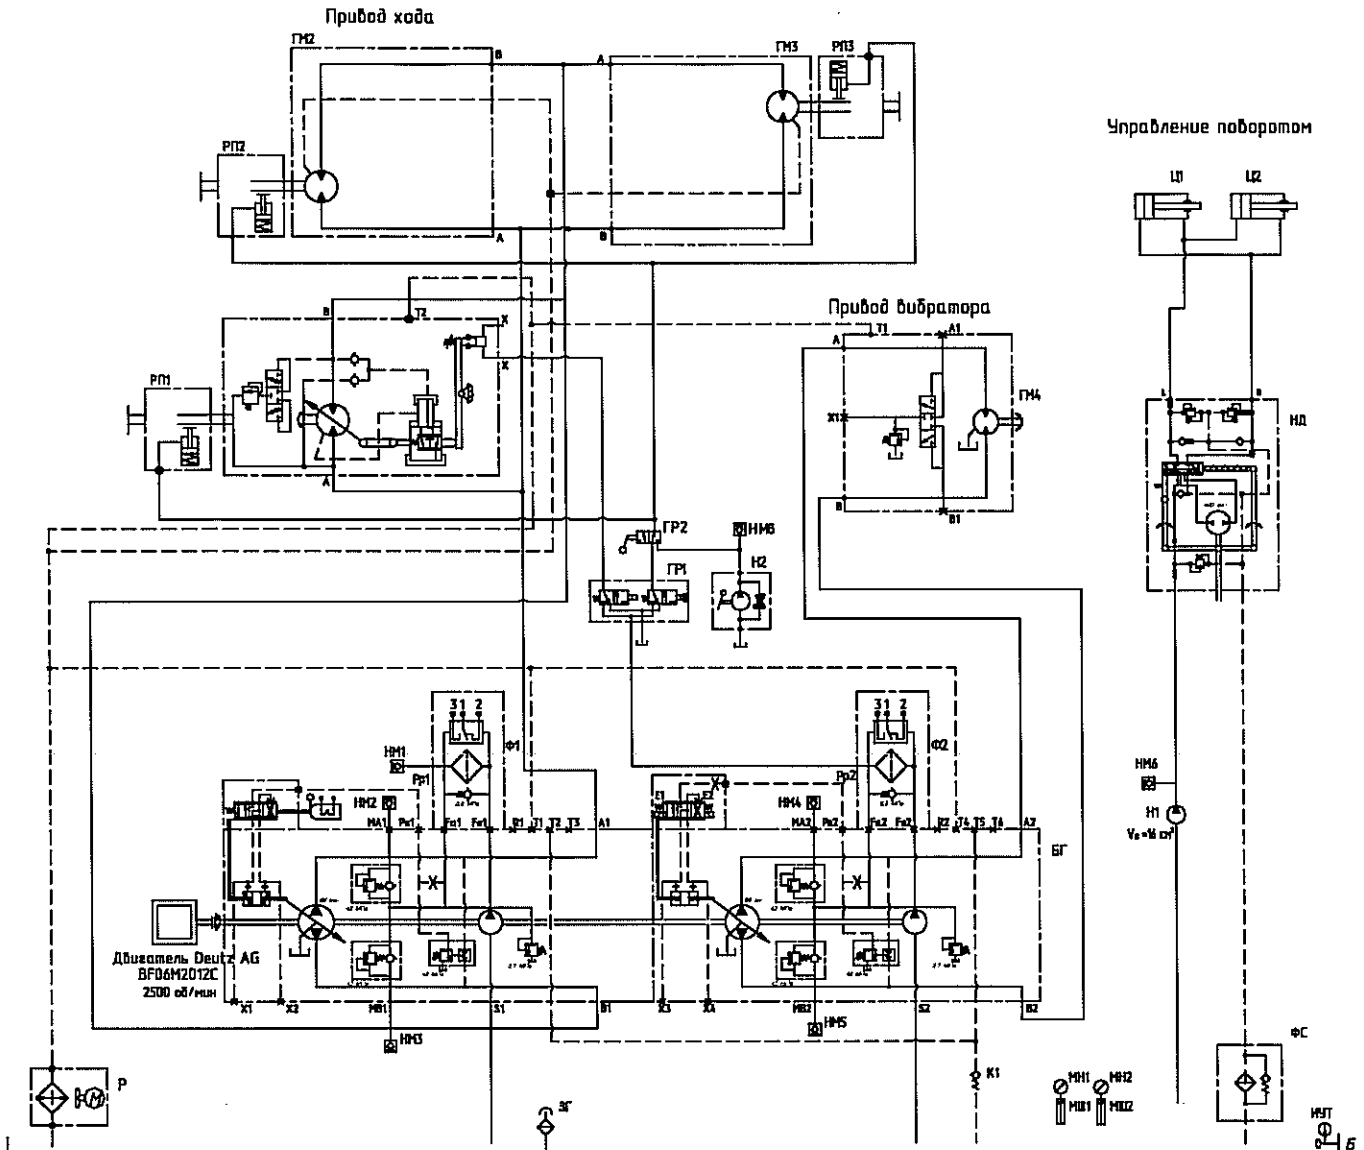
Привод хода

ГМ2
В
А
РП2
ГМ3
РП3
А
В

Управление поворотом
Ц1
Ц2

Привод вибратора
А
Т1
А1
Х1
ГМ4
В
В1

В
Т2
Х
Х
РП1
А

ГР2
НМ6
ГР1
Н2

L
R
НД

3 1 2
Ф1
НМ1
Рр1
НМ2
МА1
Рх1
Fa1
Fe1
В1
Т1
Т2
Т3
А1

3 1 2
Ф2
Рр2
НМ4
МА2
Рх2
Fa2
Fe2
В2
Т4
Т5
Т6
А2
БГ

НМ6
Н1
$V_0$=16 см³

Двигатель Deutz AG
BF06M2012C
2500 об/мин

Х1
Х2
МВ1
S1
В1
Х2
Х1
МВ2
S2
В2
НМ3
НМ5
К1

Р
ЗГ
МН1
МН2
МВ1
МВ2
ФС
НУТ
Б